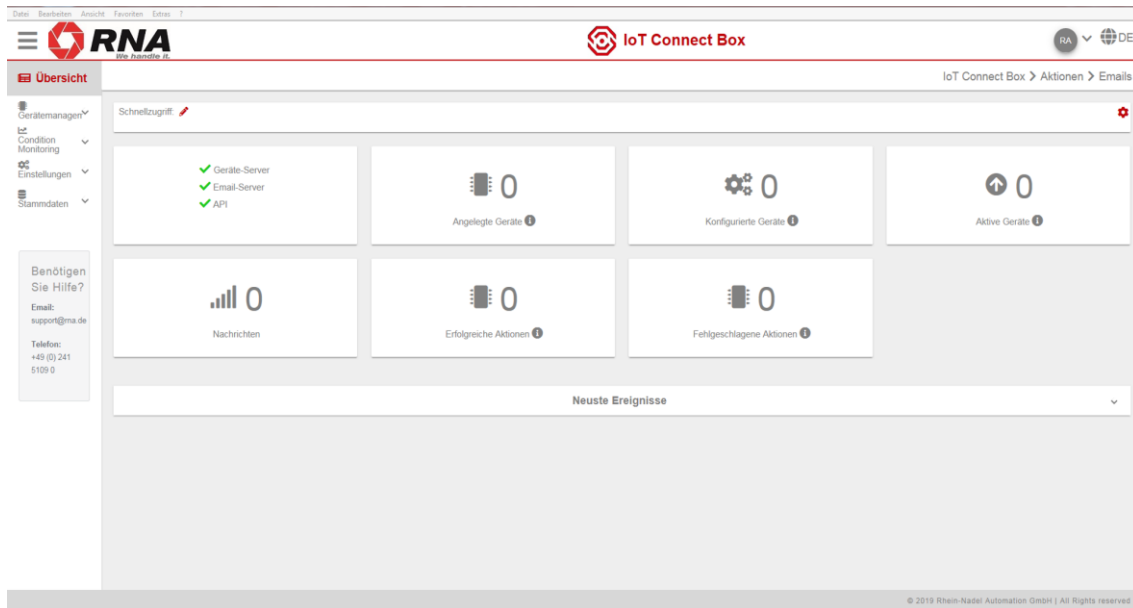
Datei Bearbeiten Ansicht Favoriten Extras ?

RNA
We handle it.

IoT Connect Box

RA DE

Übersicht

IoT Connect Box > Aktionen > Emails

Gerätemanagen
Condition Monitoring
Einstellungen
Stammdaten

Schnellzugriff:

Geräte-Server
Email-Server
API

0
Angelegte Geräte

0
Konfigurierte Geräte

0
Aktive Geräte

0
Nachrichten

0
Erfolgreiche Aktionen

0
Fehlgeschlagene Aktionen

Benötigen Sie Hilfe?
Email:
support@rna.de
Telefon:
+49 (0) 241 5109 0

Neuste Ereignisse

© 2019 Rhein-Nadel Automation GmbH | All Rights reserved